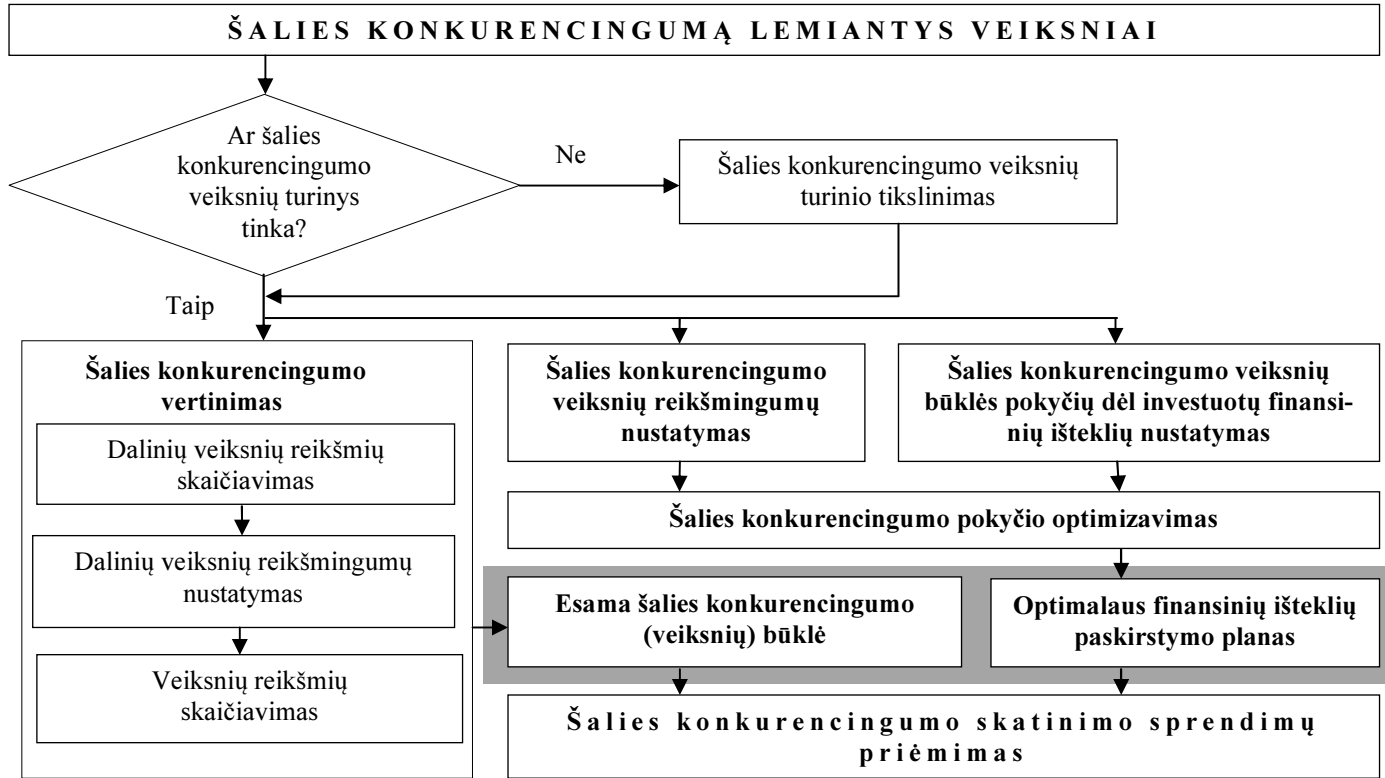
ŠALIES KONKURENCINGUMĄ LEMIANTYS VEIKSNIAI

Ar šalies konkurencingumo veiksnių turinys tinka?

Ne

Šalies konkurencingumo veiksnių turinio tikslinimas

Taip

Šalies konkurencingumo vertinimas

Dalinių veiksnių reikšmių skaičiavimas

Dalinių veiksnių reikšmingumų nustatymas

Veiksnių reikšmių skaičiavimas

Šalies konkurencingumo veiksnių reikšmingumų nustatymas

Šalies konkurencingumo veiksnių būklės pokyčių dėl investuotų finansinių išteklių nustatymas

Šalies konkurencingumo pokyčio optimizavimas

Esama šalies konkurencingumo (veiksnių) būklė

Optimalaus finansinių išteklių paskirstymo planas

Šalies konkurencingumo skatinimo sprendimų priėmimas